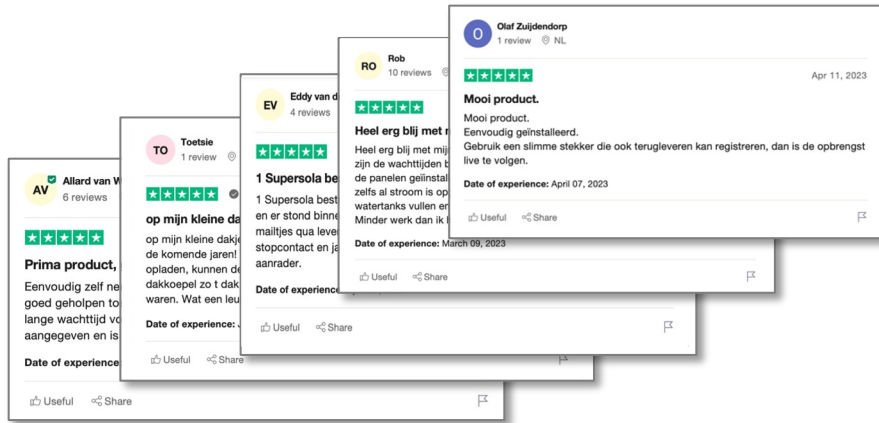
AV Allard van W
6 reviews

Prima product,

Eenvoudig zelf ne
goed geholpen to
lange wachttijd vo
aangegeven en is

Date of experience

Useful Share

TO Toetsie
1 review

op mijn kleine da

op mijn kleine dakje
de komende jaren!
opladen, kunnen de
dakkoepel zo t dak
waren. Wat een leu

Date of experience: J

Useful Share

EV Eddy van d
4 reviews

1 Supersola be

1 Supersola best
en er stond binne
mailtjes qua lever
stopcontact en ja
aanrader.

Date of experience

Useful Share

RO Rob
10 reviews

Heel erg blij met m

Heel erg blij met mij
zijn de wachttijden b
de panelen geïnstal
zelfs al stroom is op
watertanks vullen en
Minder werk dan ik

Date of experience: March 09, 2023

Useful Share

O Olaf Zuijdendorp
1 review NL

Apr 11, 2023

Mooi product.

Mooi product.
Eenvoudig geïnstalleerd.
Gebruik een slimme stekker die ook terugleveren kan registreren, dan is de opbrengst live te volgen.

Date of experience: April 07, 2023

Useful Share